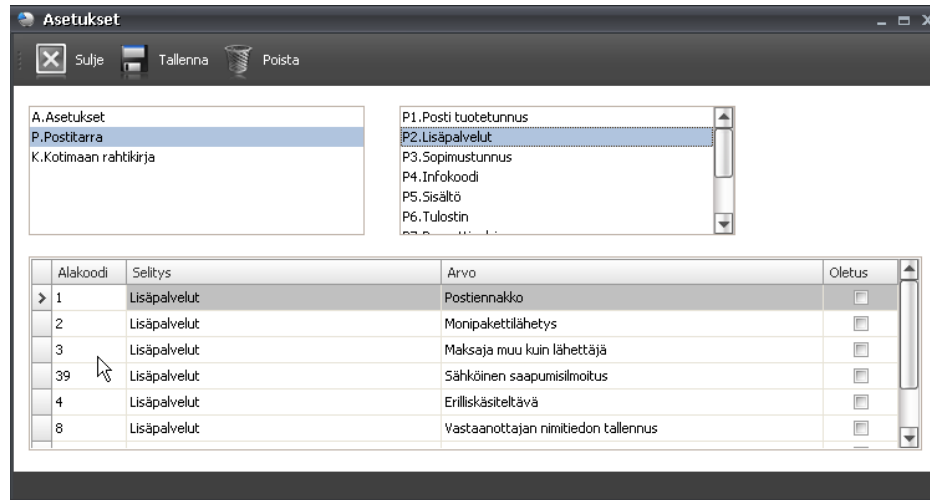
Asetukset

Sulje Tallenna Poista

A.Asetukset
P.Postitarra
K.Kotimaan rahtikirja

P1.Posti tuotetunnus
P2.Lisäpalvelut
P3.Sopimustunnus
P4.Infokoodi
P5.Sisältö
P6.Tulostin
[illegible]

| Alakoodi | Selitys | Arvo | Oletus |
|---|---|---|---|
| 1 | Lisäpalvelut | Postiennakko | |
| 2 | Lisäpalvelut | Monipakettilähetys | |
| 3 | Lisäpalvelut | Maksaja muu kuin lähettäjä | |
| 39 | Lisäpalvelut | Sähköinen saapumisilmoitus | |
| 4 | Lisäpalvelut | Erilliskäsiteltävä | |
| 8 | Lisäpalvelut | Vastaanottajan nimitiedon tallennus | |